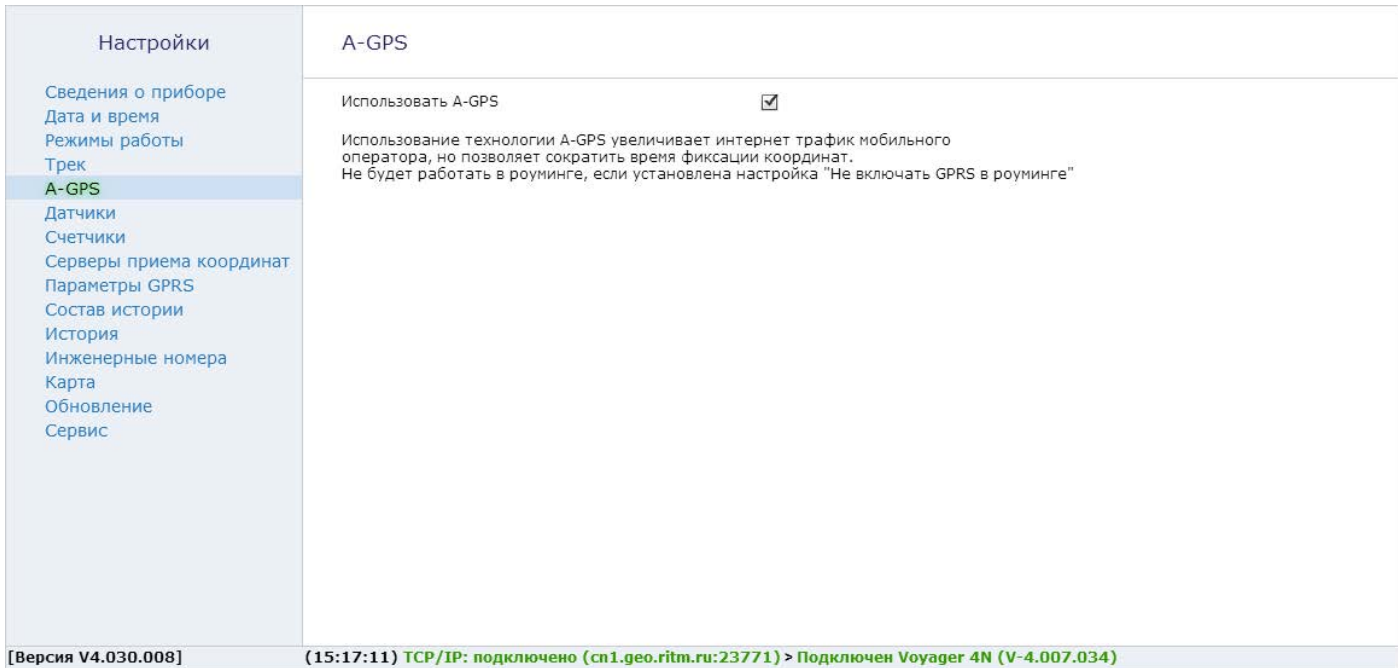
Настройки

Сведения о приборе
Дата и время
Режимы работы
Трек
A-GPS
Датчики
Счетчики
Серверы приема координат
Параметры GPRS
Состав истории
История
Инженерные номера
Карта
Обновление
Сервис

A-GPS

Использовать A-GPS ☑

Использование технологии A-GPS увеличивает интернет трафик мобильного оператора, но позволяет сократить время фиксации координат.
Не будет работать в роуминге, если установлена настройка "Не включать GPRS в роуминге"

[Версия V4.030.008]

(15:17:11) TCP/IP: подключено (cn1.geo.ritm.ru:23771) > Подключен Voyager 4N (V-4.007.034)